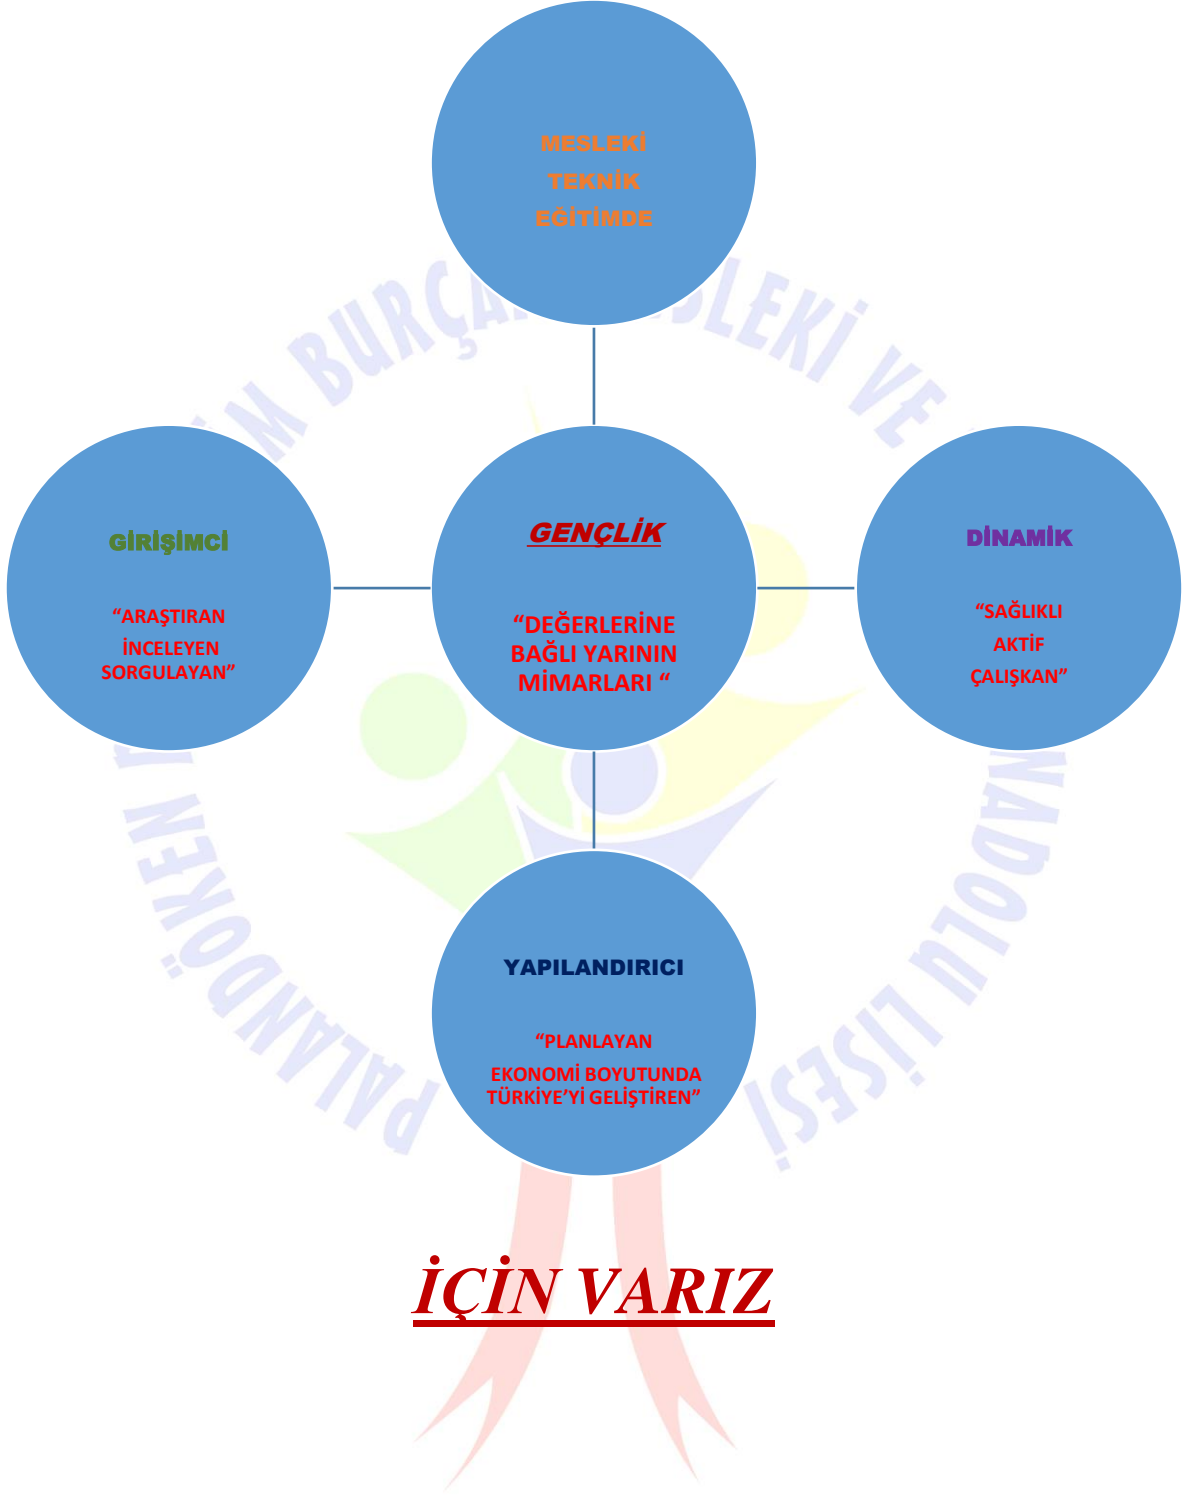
MESLEKİ TEKNİK EĞİTİMDE

GİRİŞİMCİ

“ARAŞTIRAN İNCELEYEN SORGULAYAN”

GENÇLİK

“DEĞERLERİNE BAĞLI YARININ MİMARLARI “

DİNAMİK

“SAĞLIKLI AKTİF ÇALIŞKAN”

YAPILANDIRICI

“PLANLAYAN EKONOMİ BOYUTUNDA TÜRKİYE’Yİ GELİŞTİREN”

İÇİN VARIZ

PALANDÖKEN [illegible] M BURÇA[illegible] MESLEKİ VE ANADOLU LİSESİ